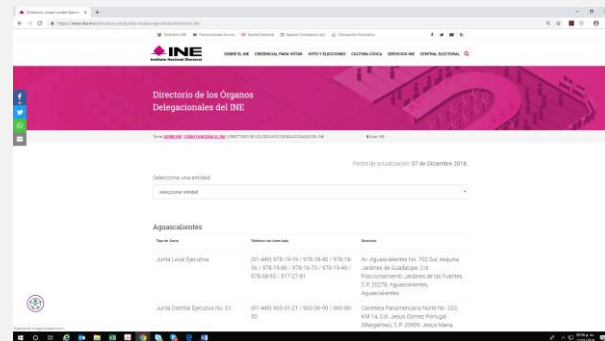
Directorio de los Órganos Delegacionales del INE

INE
Instituto Nacional Electoral

SOBRE EL INE   CREDENCIAL PARA VOTAR   VOTO Y ELECCIONES   CULTURA CÍVICA   SERVICIOS INE   CENTRAL ELECTORAL

Directorio de los Órganos Delegacionales del INE

Fecha de actualización: 07 de Diciembre 2018

Selecciona una entidad:

seleccionar entidad

Aguascalientes

| Tipo de Junta | Teléfono con clave lada | Domicilio |
|---|---|---|
| Junta Local Ejecutiva | (01-449) 978-19-19 / 978-19-40 / 978-19-56 / 978-19-86 / 978-16-70 / 978-19-40 / 978-38-50 / 917-27-81 | Av. Aguascalientes No. 702 Sur, esquina Jardines de Guadalupe, Col. Fraccionamiento Jardines de las Fuentes, C.P. 20278, Aguascalientes, Aguascalientes. |
| Junta Distrital Ejecutiva No. 01 | (01-449) 965-01-21 / 965-06-99 / 965-06-50 | Carretera Panamericana Norte No. 323, KM 14, Col. Jesús Gómez Portugal (Margaritas), C.P. 20900, Jesús María, |